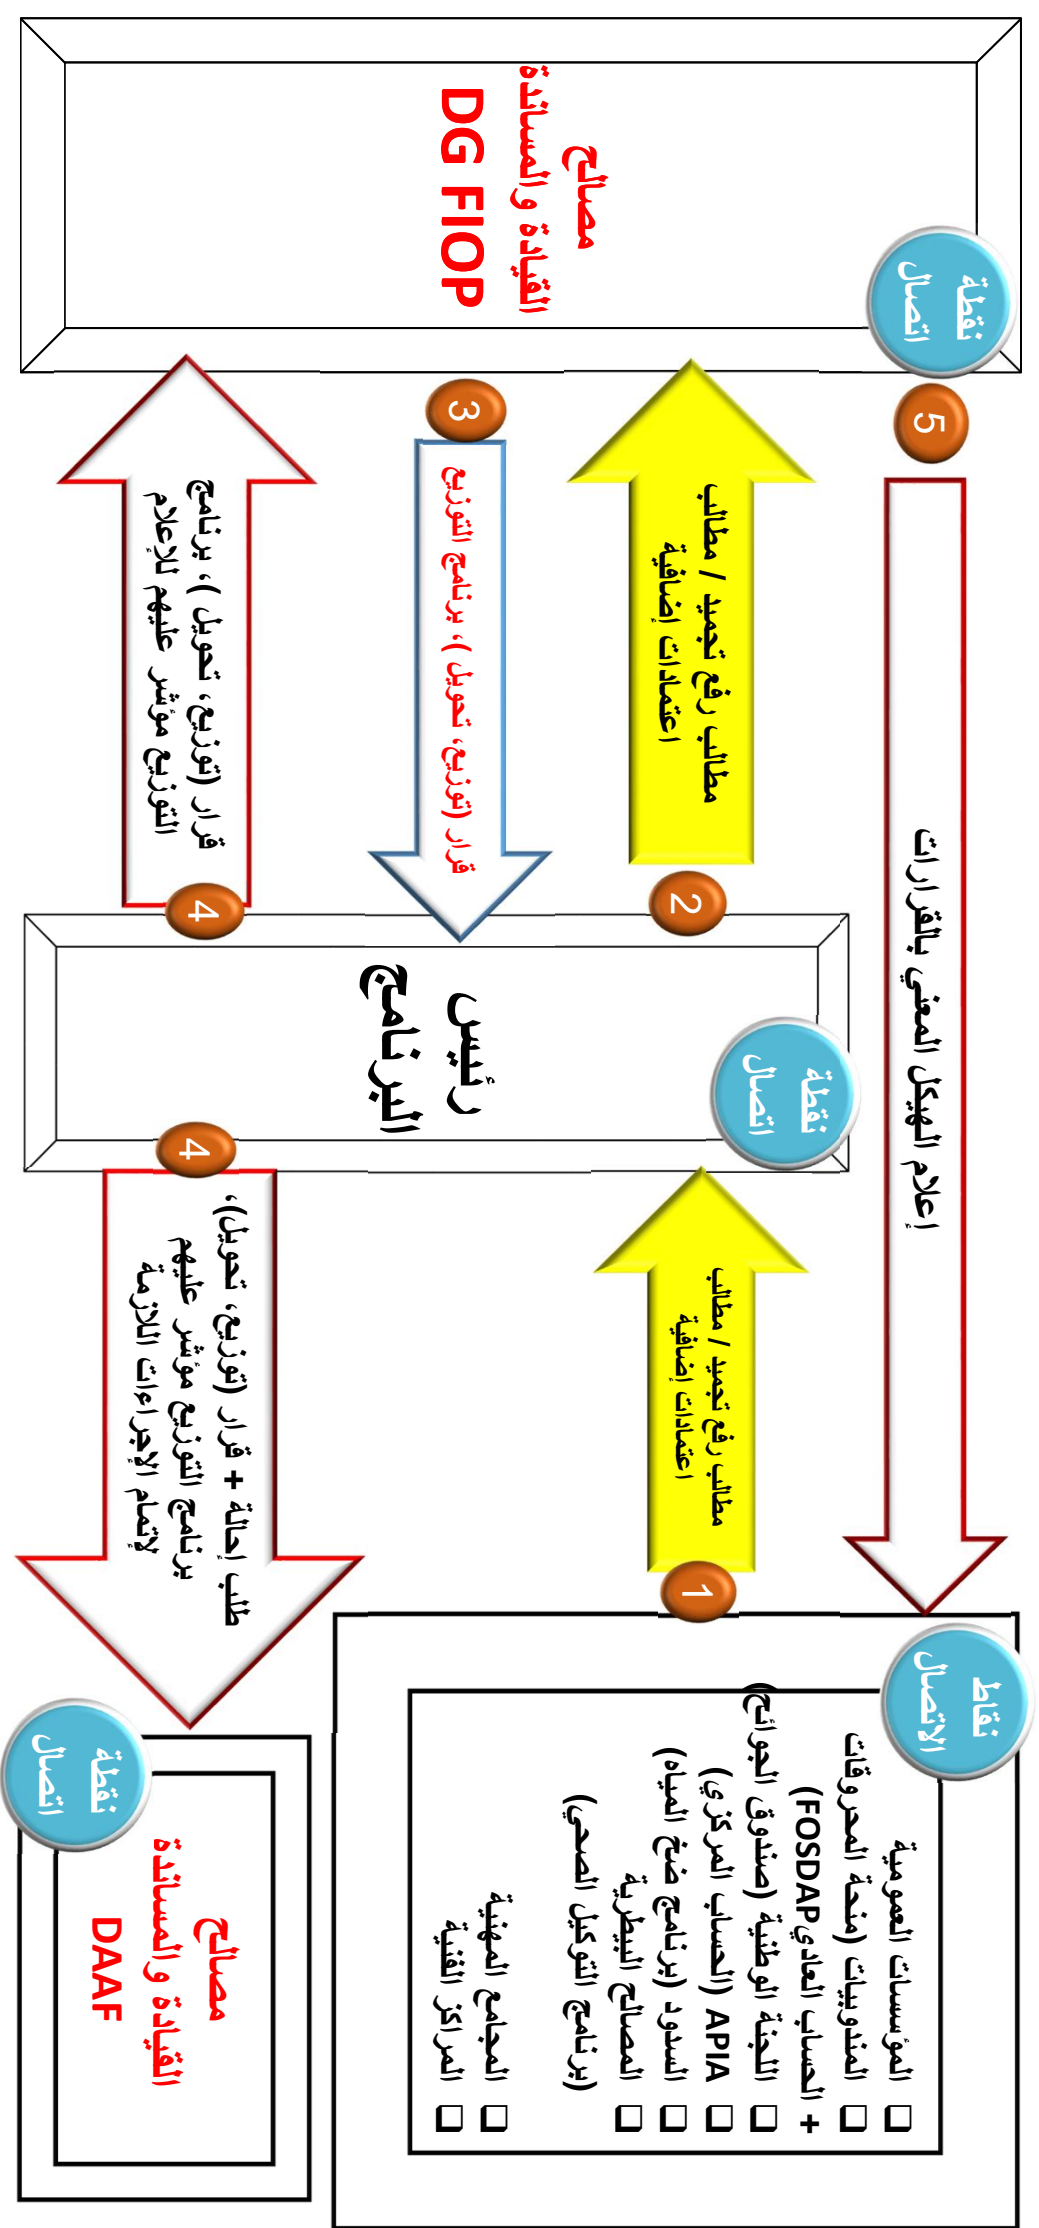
مصالح
القيادة والمساندة
DG FIOP

نقطة
اتصال

5

إعلام الهيكل المعني بالقرارات

مطالب رفع تجميد / مطالب
اعتمادات إضافية

2

3

قرار (توزيع، تحويل) ، برنامج التوزيع

قرار (توزيع، تحويل) ، برنامج
التوزيع مؤشر عليهم للإعلام

4

رئيس
البرنامج

نقطة
اتصال

4

طلب إحالة + قرار (توزيع، تحويل)،
برنامج التوزيع مؤشر عليهم
لإتمام الإجراءات اللازمة

مطالب رفع تجميد / مطالب
اعتمادات إضافية

1

نقاط
الإتصال

المؤسسات العمومية ☐
المندوبيات (منحة المحروقات) ☐
الحساب العادي FOSDAP + ☐
اللجنة الوطنية (صندوق الجوائح) ☐
APIA (الحساب المركزي) ☐
السدود (برنامج ضخ المياه) ☐
المصالح البيطرية ☐
(برنامج التوكيل الصحي)
المجامع المهنية ☐
المراكز الفنية ☐

نقطة
اتصال

مصالح
القيادة والمساندة
DAAF